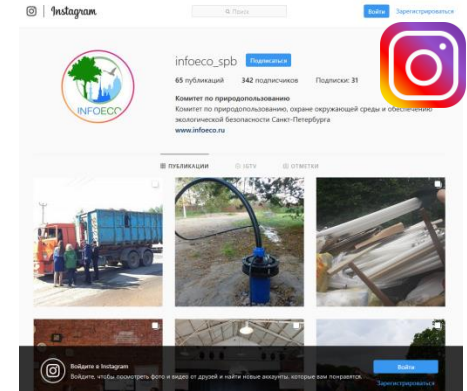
Instagram

Поиск

Войти Зарегистрироваться

INFOECO

infoeco_spb Подписаться

65 публикаций 342 подписчиков Подписки: 31

Комитет по природопользованию

Комитет по природопользованию, охране окружающей среды и обеспечению экологической безопасности Санкт-Петербурга

www.infoeco.ru

ПУБЛИКАЦИИ IGTV ОТМЕТКИ

Войдите в Instagram

Войдите, чтобы посмотреть фото и видео от друзей и найти новые аккаунты, которые вам понравятся.

Войти

Зарегистрироваться